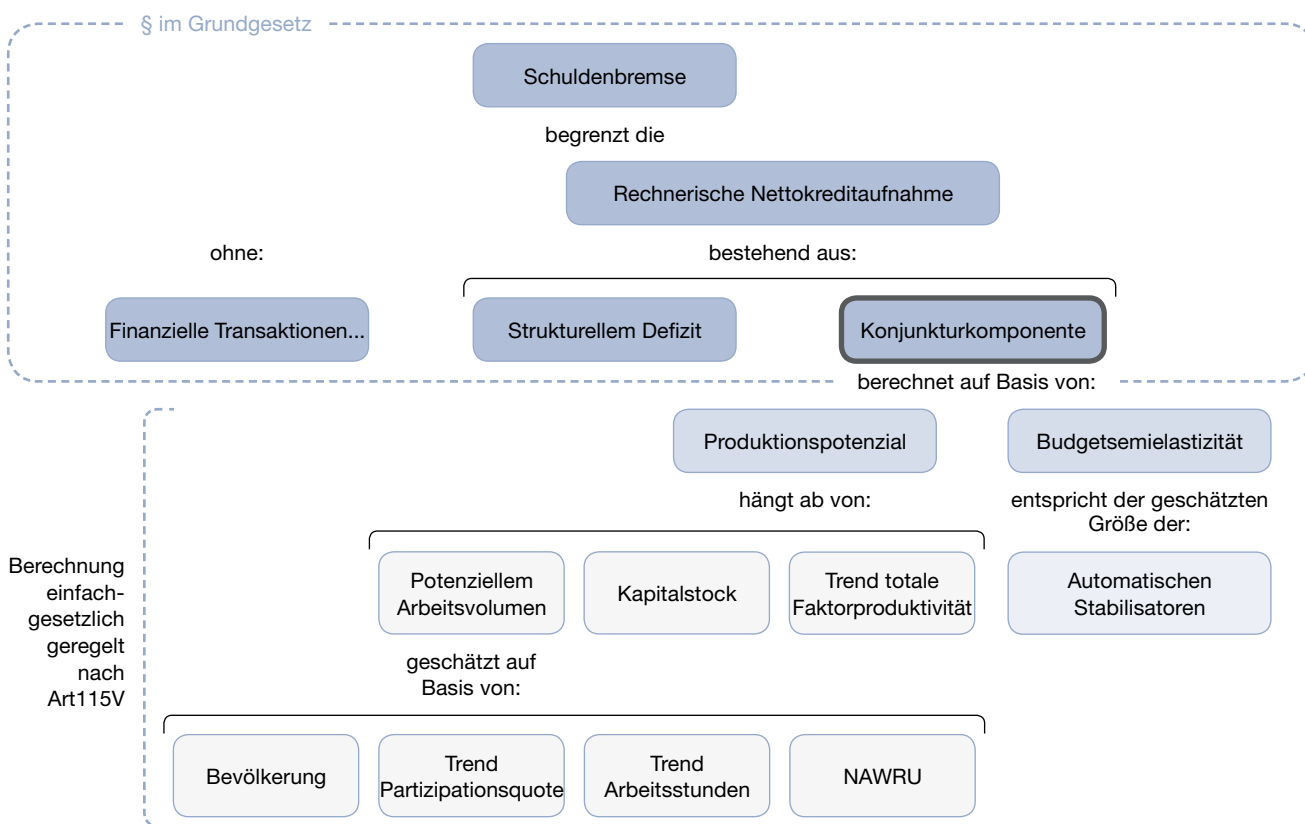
§ im Grundgesetz

Schuldenbremse

begrenzt die

Rechnerische Nettokreditaufnahme

ohne:

bestehend aus:

Finanzielle Transaktionen...

Strukturellem Defizit

Konjunkturkomponente

berechnet auf Basis von:

Produktionspotenzial

Budgetsemielastizität

hängt ab von:

entspricht der geschätzten Größe der:

Berechnung einfachgesetzlich geregelt nach Art115V

Potenziellem Arbeitsvolumen

Kapitalstock

Trend totale Faktorproduktivität

Automatischen Stabilisatoren

geschätzt auf Basis von:

Bevölkerung

Trend Partizipationsquote

Trend Arbeitsstunden

NAWRU